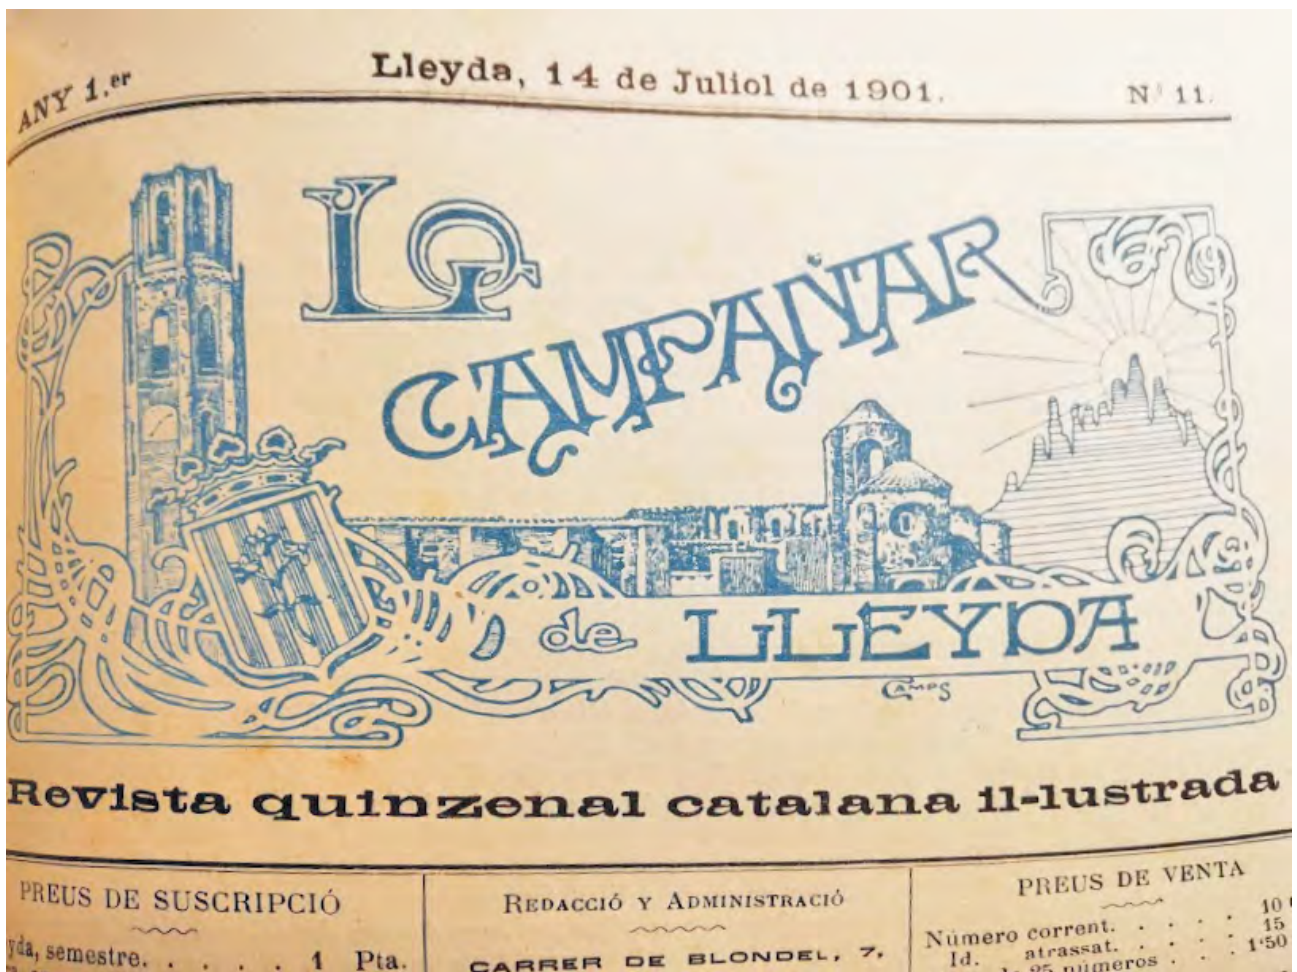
ANY 1.er

Lleyda, 14 de Juliol de 1901.

N.º 11.

LO CAMPANAR de LLEYDA

CAMPS

Revista quinzenal catalana il-lustrada

PREUS DE SUSCRIPCIÓ

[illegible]yda, semestre. . . . . . 1 Pta.

REDACCIÓ Y ADMINISTRACIÓ

CARRER DE BLONDEL, 7,

PREUS DE VENTA

Número corrent. . . . . 10 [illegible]
Id. atrassat. . . . . 15
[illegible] 25 números . . . . 1'50